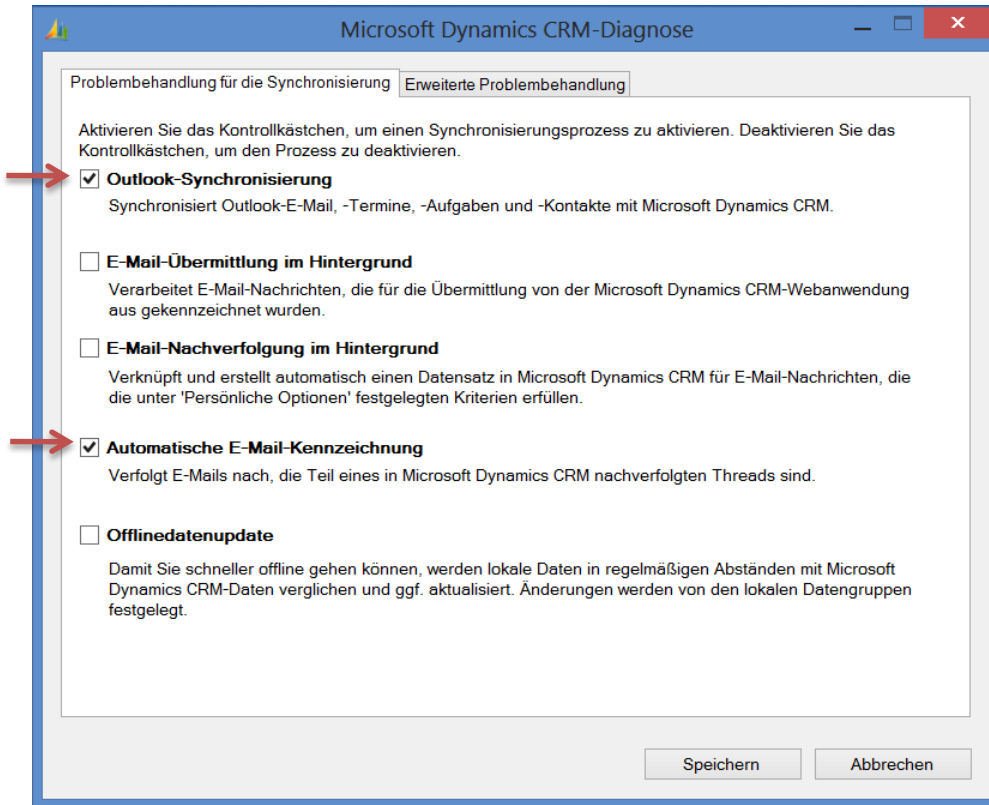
Microsoft Dynamics CRM-Diagnose

Problembehandlung für die Synchronisierung | Erweiterte Problembehandlung

Aktivieren Sie das Kontrollkästchen, um einen Synchronisierungsprozess zu aktivieren. Deaktivieren Sie das Kontrollkästchen, um den Prozess zu deaktivieren.

☑ Outlook-Synchronisierung
Synchronisiert Outlook-E-Mail, -Termine, -Aufgaben und -Kontakte mit Microsoft Dynamics CRM.

☐ E-Mail-Übermittlung im Hintergrund
Verarbeitet E-Mail-Nachrichten, die für die Übermittlung von der Microsoft Dynamics CRM-Webanwendung aus gekennzeichnet wurden.

☐ E-Mail-Nachverfolgung im Hintergrund
Verknüpft und erstellt automatisch einen Datensatz in Microsoft Dynamics CRM für E-Mail-Nachrichten, die die unter 'Persönliche Optionen' festgelegten Kriterien erfüllen.

☑ Automatische E-Mail-Kennzeichnung
Verfolgt E-Mails nach, die Teil eines in Microsoft Dynamics CRM nachverfolgten Threads sind.

☐ Offlinedatenupdate
Damit Sie schneller offline gehen können, werden lokale Daten in regelmäßigen Abständen mit Microsoft Dynamics CRM-Daten verglichen und ggf. aktualisiert. Änderungen werden von den lokalen Datengruppen festgelegt.

Speichern | Abbrechen